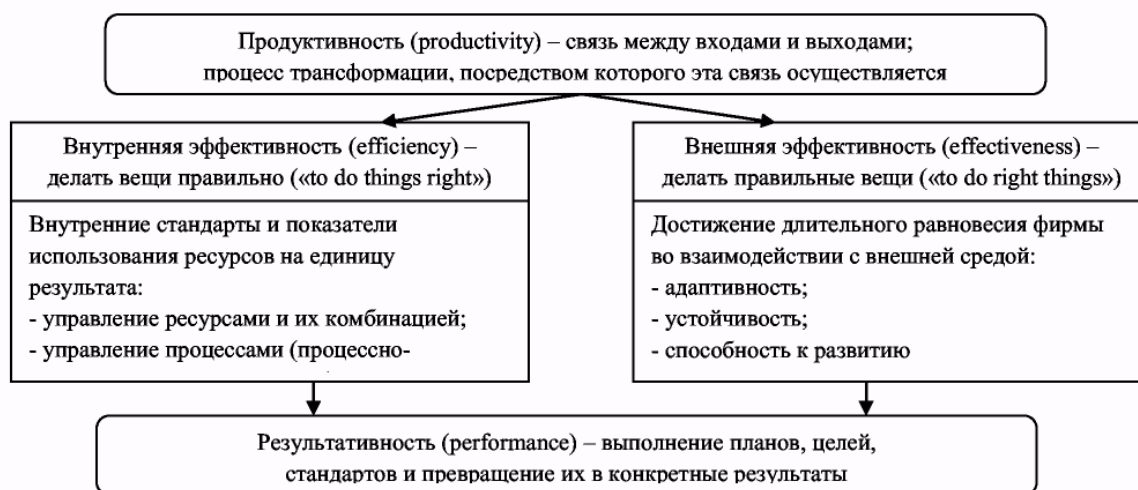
Продуктивность (productivity) – связь между входами и выходами; процесс трансформации, посредством которого эта связь осуществляется

Внутренняя эффективность (efficiency) – делать вещи правильно («to do things right»)

Внутренние стандарты и показатели использования ресурсов на единицу результата:
- управление ресурсами и их комбинацией;
- управление процессами (процессно-

Внешняя эффективность (effectiveness) – делать правильные вещи («to do right things»)

Достижение длительного равновесия фирмы во взаимодействии с внешней средой:
- адаптивность;
- устойчивость;
- способность к развитию

Результативность (performance) – выполнение планов, целей, стандартов и превращение их в конкретные результаты